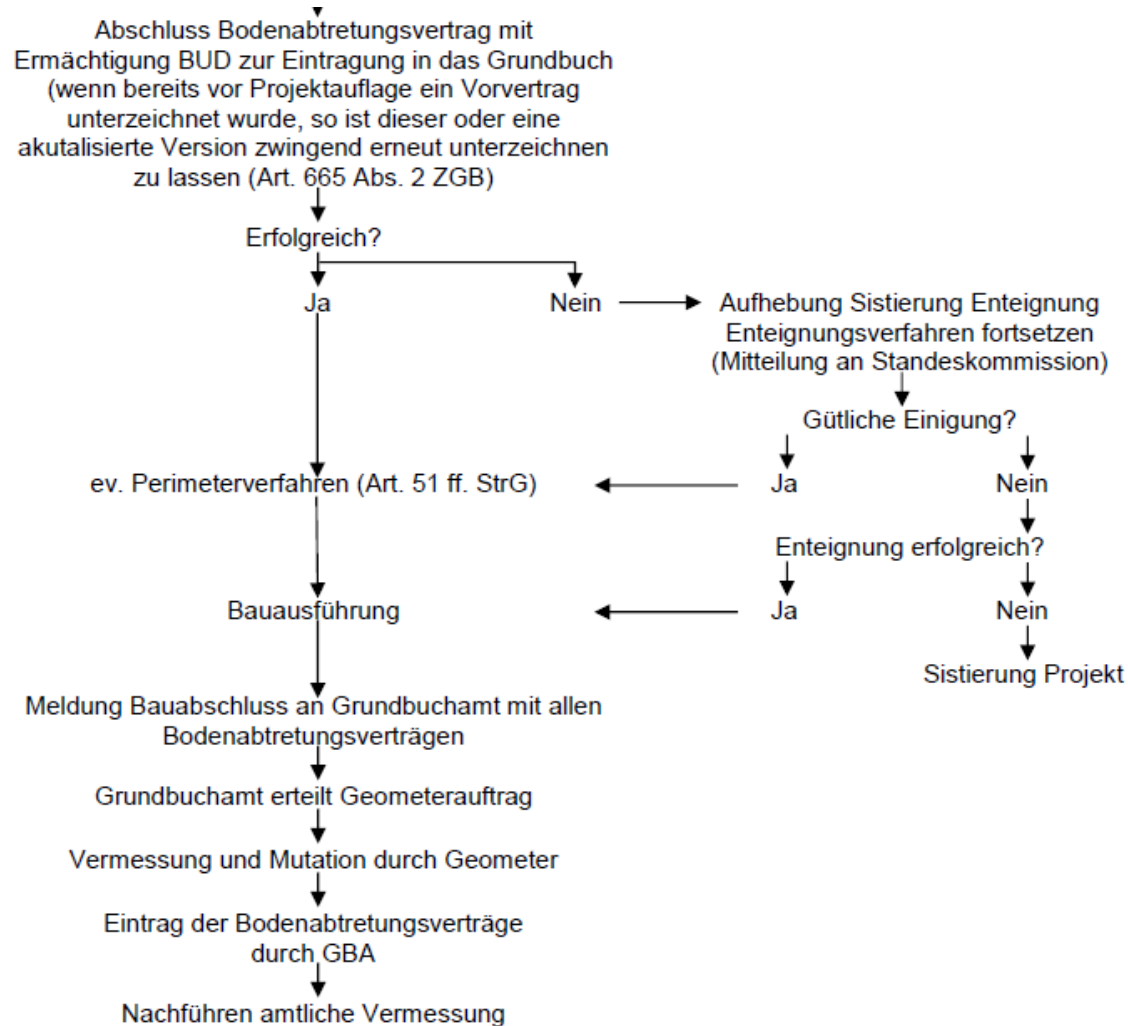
Abschluss Bodenabtretungsvertrag mit Ermächtigung BUD zur Eintragung in das Grundbuch (wenn bereits vor Projektauflage ein Vorvertrag unterzeichnet wurde, so ist dieser oder eine akutalisierte Version zwingend erneut unterzeichnen zu lassen (Art. 665 Abs. 2 ZGB)

Erfolgreich?

Ja

Nein

Aufhebung Sistierung Enteignung Enteignungsverfahren fortsetzen (Mitteilung an Standeskommission)

Gütliche Einigung?

ev. Perimeterverfahren (Art. 51 ff. StrG)

Ja

Nein

Enteignung erfolgreich?

Bauausführung

Ja

Nein

Sistierung Projekt

Meldung Bauabschluss an Grundbuchamt mit allen Bodenabtretungsverträgen

Grundbuchamt erteilt Geometerauftrag

Vermessung und Mutation durch Geometer

Eintrag der Bodenabtretungsverträge durch GBA

Nachführen amtliche Vermessung